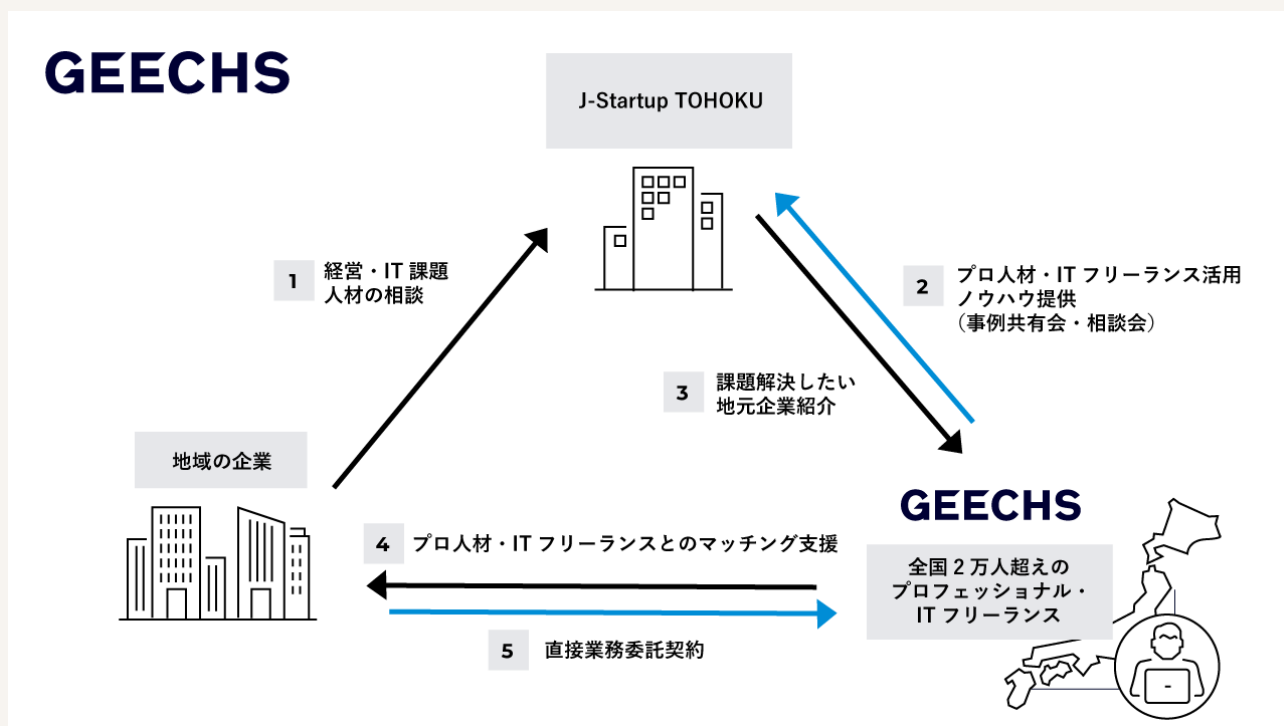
GEECHS

J-Startup TOHOKU

1 経営・IT 課題
人材の相談

2 プロ人材・IT フリーランス活用
ノウハウ提供
（事例共有会・相談会）

3 課題解決したい
地元企業紹介

地域の企業

GEECHS

全国２万人超えの
プロフェッショナル・
IT フリーランス

4 プロ人材・IT フリーランスとのマッチング支援

5 直接業務委託契約